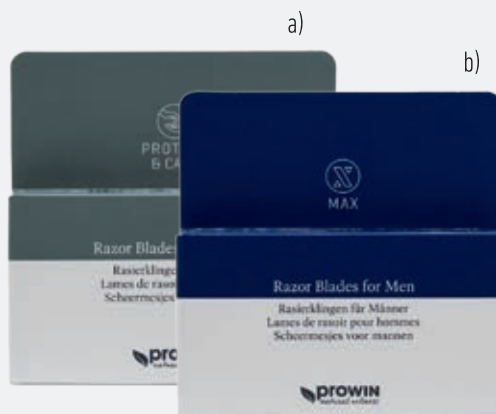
a)

b)

PROT
& CA

Razor Blades

Rasierklingen
Lames de rasoi
Scheermesjes

pro

MAX

Razor Blades for Men

Rasierklingen für Männer
Lames de rasoir pour hommes
Scheermesjes voor mannen

PROWIN
natural science